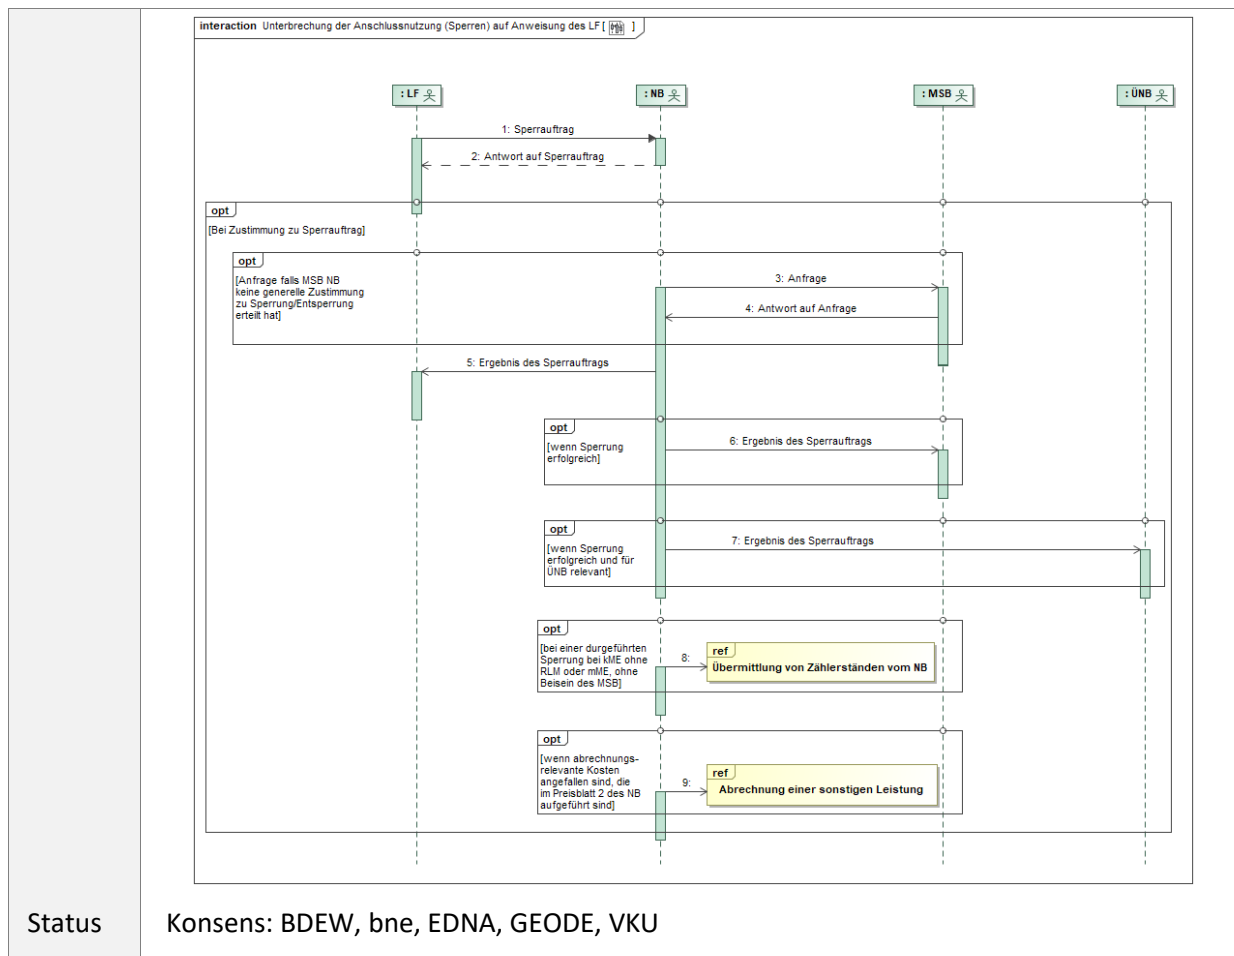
interaction Unterbrechung der Anschlussnutzung (Sperren) auf Anweisung des LF [ ]

: LF

: NB

: MSB

: ÜNB

1: Sperrauftrag

2: Antwort auf Sperrauftrag

opt

[Bei Zustimmung zu Sperrauftrag]

opt

[Anfrage falls MSB NB keine generelle Zustimmung zu Sperrung/Entsperrung erteilt hat]

3: Anfrage

4: Antwort auf Anfrage

5: Ergebnis des Sperrauftrags

opt

[wenn Sperrung erfolgreich]

6: Ergebnis des Sperrauftrags

opt

[wenn Sperrung erfolgreich und für ÜNB relevant]

7: Ergebnis des Sperrauftrags

opt

[bei einer durgeführten Sperrung bei kME ohne RLM oder mME, ohne Beisein des MSB]

8:

ref

Übermittlung von Zählerständen vom NB

opt

[wenn abrechnungs-relevante Kosten angefallen sind, die im Preisblatt 2 des NB aufgeführt sind]

9:

ref

Abrechnung einer sonstigen Leistung

Status

Konsens: BDEW, bne, EDNA, GEODE, VKU